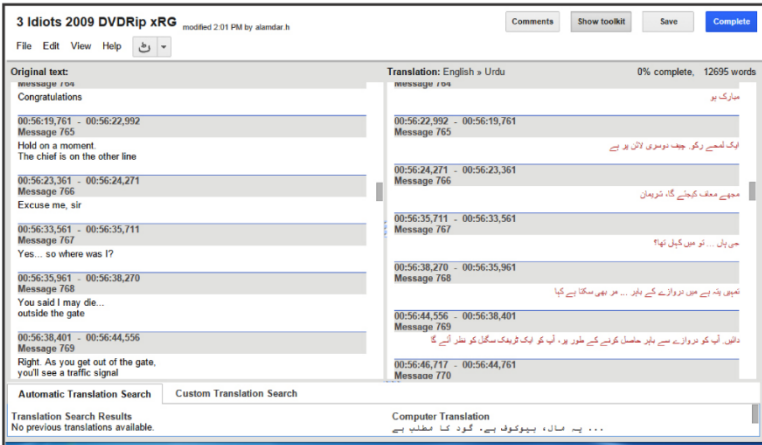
3 Idiots 2009 DVDRip xRG modified 2:01 PM by alamdar.h

Comments Show toolkit Save Complete

File Edit View Help

Original text:

Message 764
Congratulations

00:56:19,761 - 00:56:22,992
Message 765
Hold on a moment.
The chief is on the other line

00:56:23,361 - 00:56:24,271
Message 766
Excuse me, sir

00:56:33,561 - 00:56:35,711
Message 767
Yes... so where was I?

00:56:35,961 - 00:56:38,270
Message 768
You said I may die...
outside the gate

00:56:38,401 - 00:56:44,556
Message 769
Right. As you get out of the gate,
you'll see a traffic signal

Translation: English » Urdu 0% complete, 12695 words

Message 764
مبارک ہو

00:56:22,992 - 00:56:19,761
Message 765
ایک لمحے رکو، چیف دوسری لائن پر ہے

00:56:24,271 - 00:56:23,361
Message 766
مجھے معاف کیجئے گا، سر

00:56:35,711 - 00:56:33,561
Message 767
جی ہاں ... تو میں کہاں تھا؟

00:56:38,270 - 00:56:35,961
Message 768
تمہیں پتہ ہے میں دروازے کے باہر ... مر بھی سکتا ہے کیا

00:56:44,556 - 00:56:38,401
Message 769
دائیں. آپ کو دروازے سے باہر حاصل کرنے کے طور پر، آپ کو ایک ٹریفک سگنل کو نظر آئے گا

00:56:46,717 - 00:56:44,761
Message 770

Automatic Translation Search Custom Translation Search

Translation Search Results
No previous translations available.

Computer Translation
... یہ سال، بیوکوف ہے. گود کا مطلب ہے